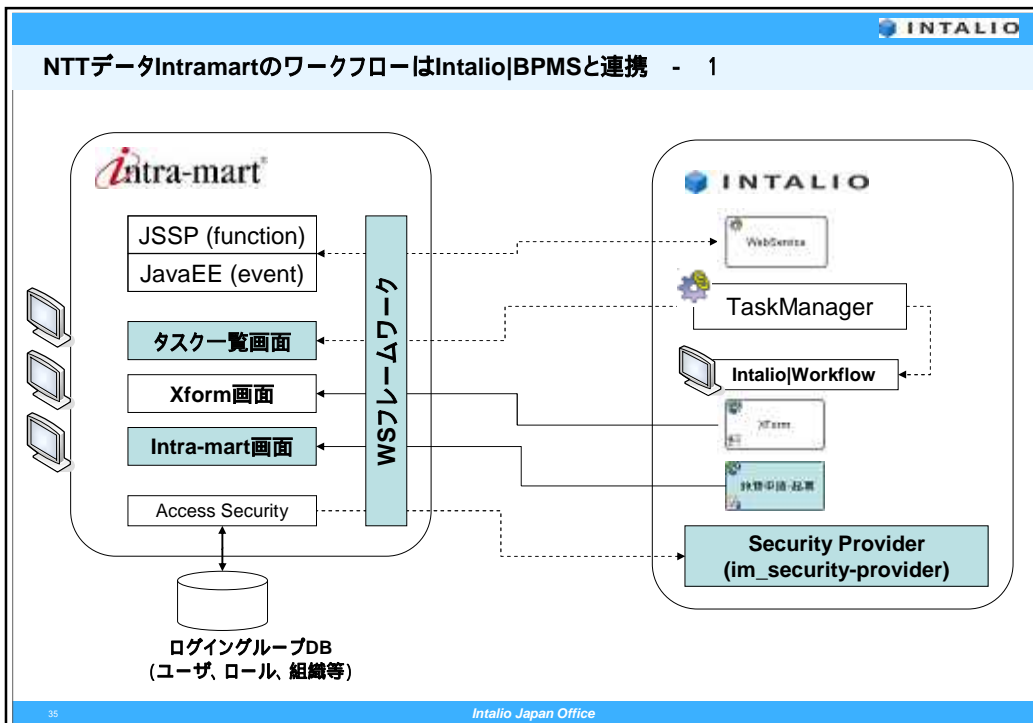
INTALIO

NTTデータIntramartのワークフローはIntalio|BPMSと連携 - 1

intra-mart

JSSP (function)

JavaEE (event)

タスク一覧画面

Xform画面

Intra-mart画面

Access Security

WSフレームワーク

INTALIO

WebService

TaskManager

Intalio|Workflow

XForm

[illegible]

Security Provider (im_security-provider)

ログイングループDB (ユーザ、ロール、組織等)

35

Intalio Japan Office